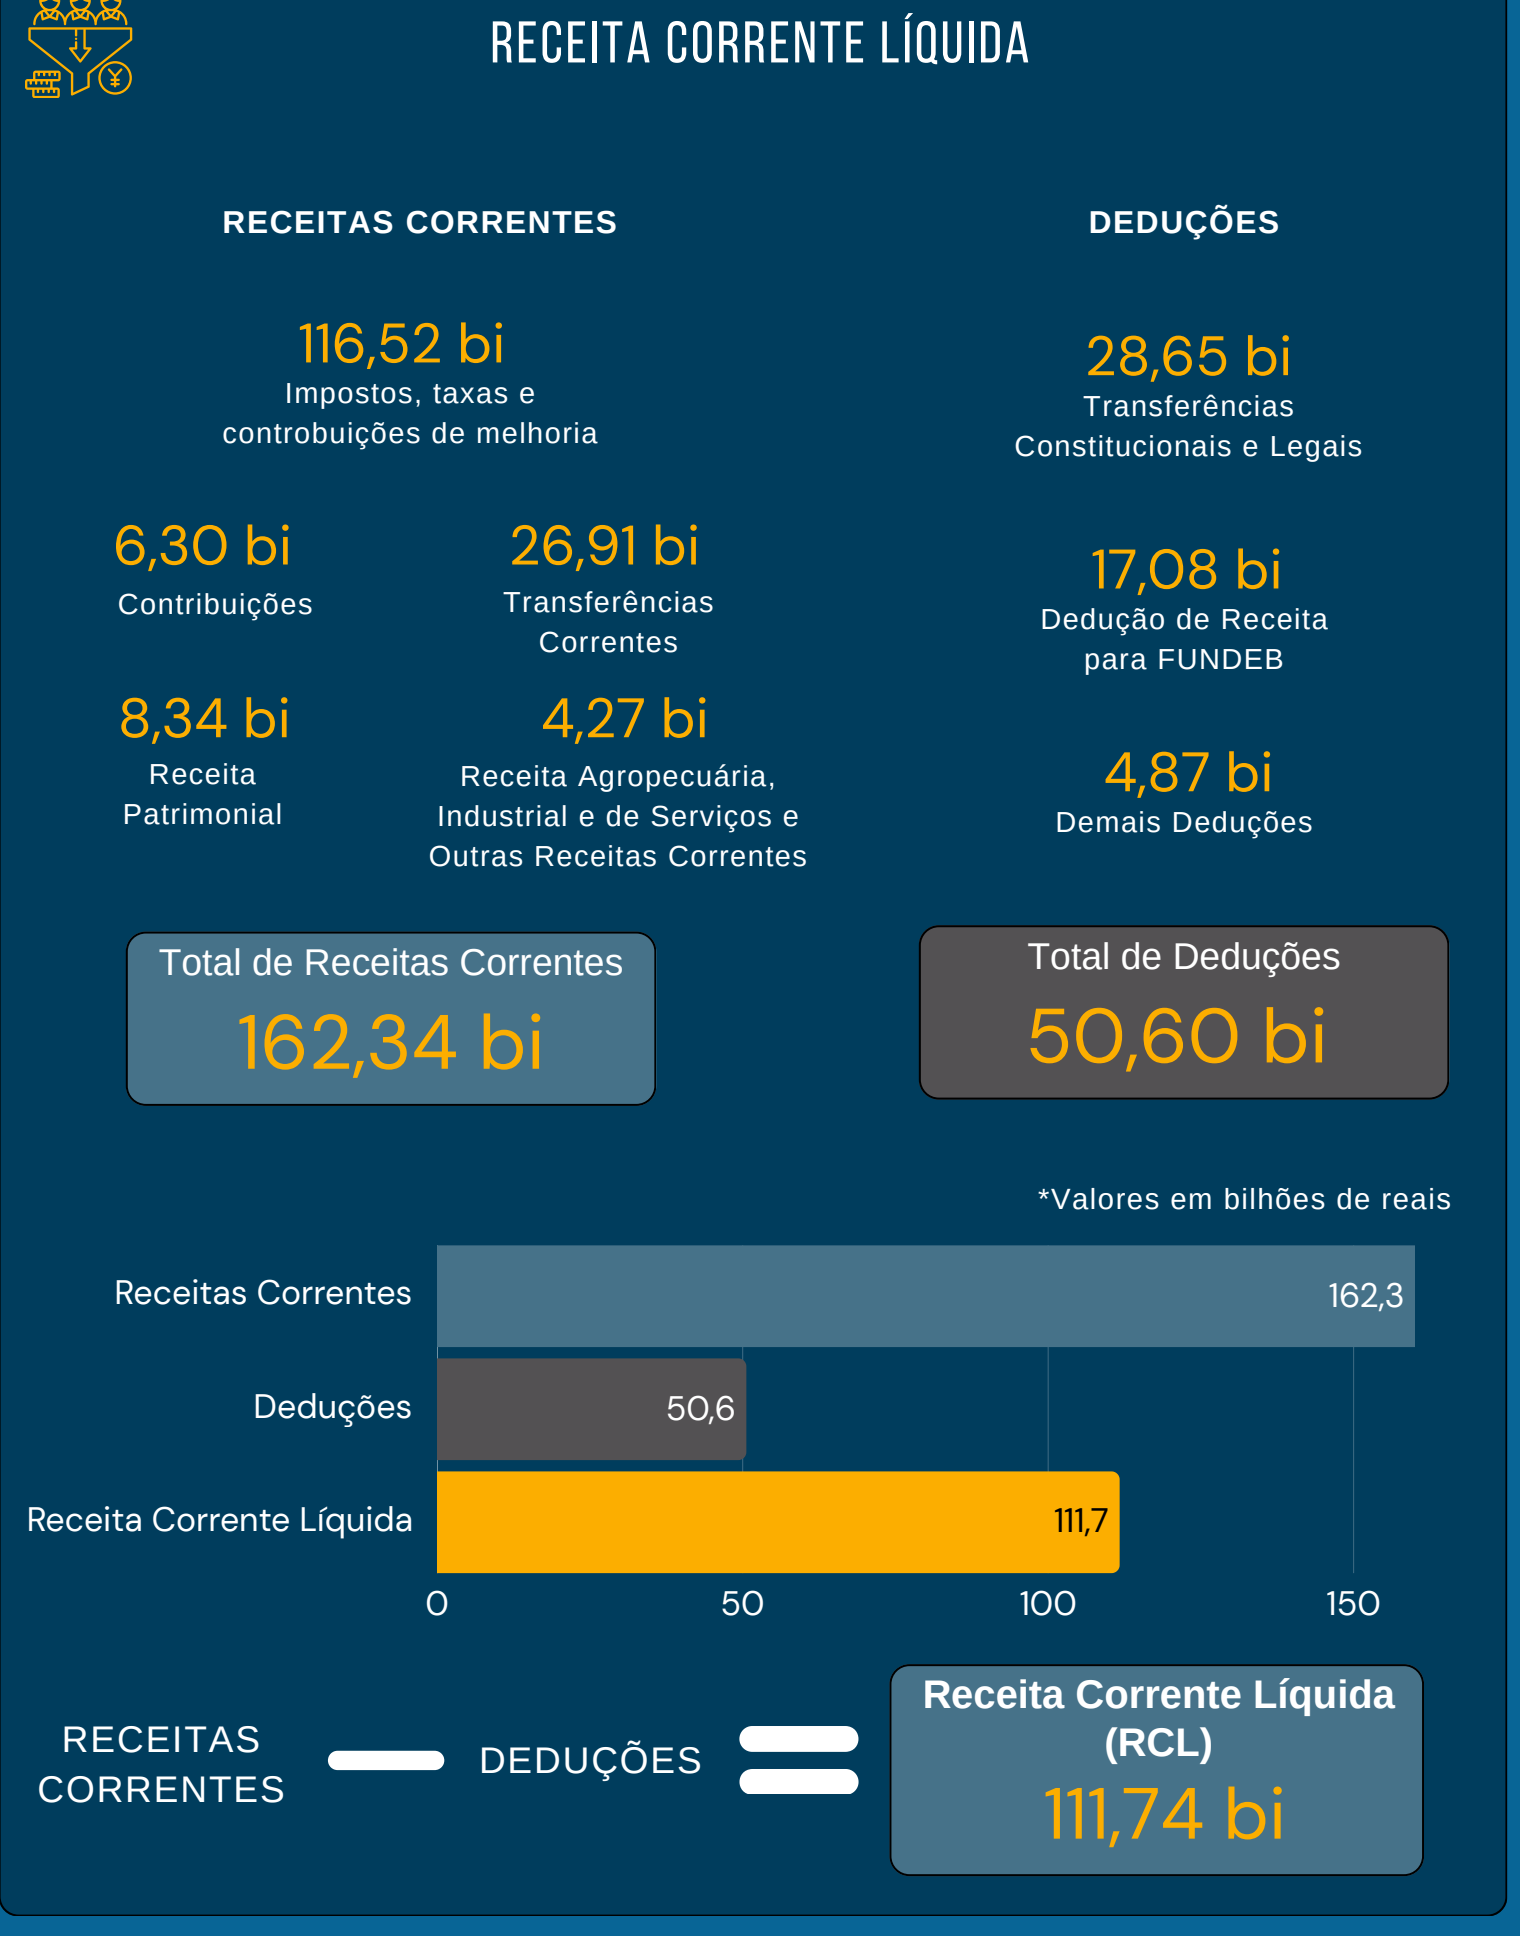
RECEITA CORRENTE LÍQUIDA

RECEITAS CORRENTES

116,52 bi
Impostos, taxas e controbuições de melhoria

6,30 bi
Contribuições

26,91 bi
Transferências Correntes

8,34 bi
Receita Patrimonial

4,27 bi
Receita Agropecuária, Industrial e de Serviços e Outras Receitas Correntes

DEDUÇÕES

28,65 bi
Transferências Constitucionais e Legais

17,08 bi
Dedução de Receita para FUNDEB

4,87 bi
Demais Deduções

Total de Receitas Correntes
162,34 bi

Total de Deduções
50,60 bi

*Valores em bilhões de reais

Receitas Correntes 162,3
Deduções 50,6
Receita Corrente Líquida 111,7
0 50 100 150

RECEITAS CORRENTES DEDUÇÕES

Receita Corrente Líquida (RCL)
111,74 bi